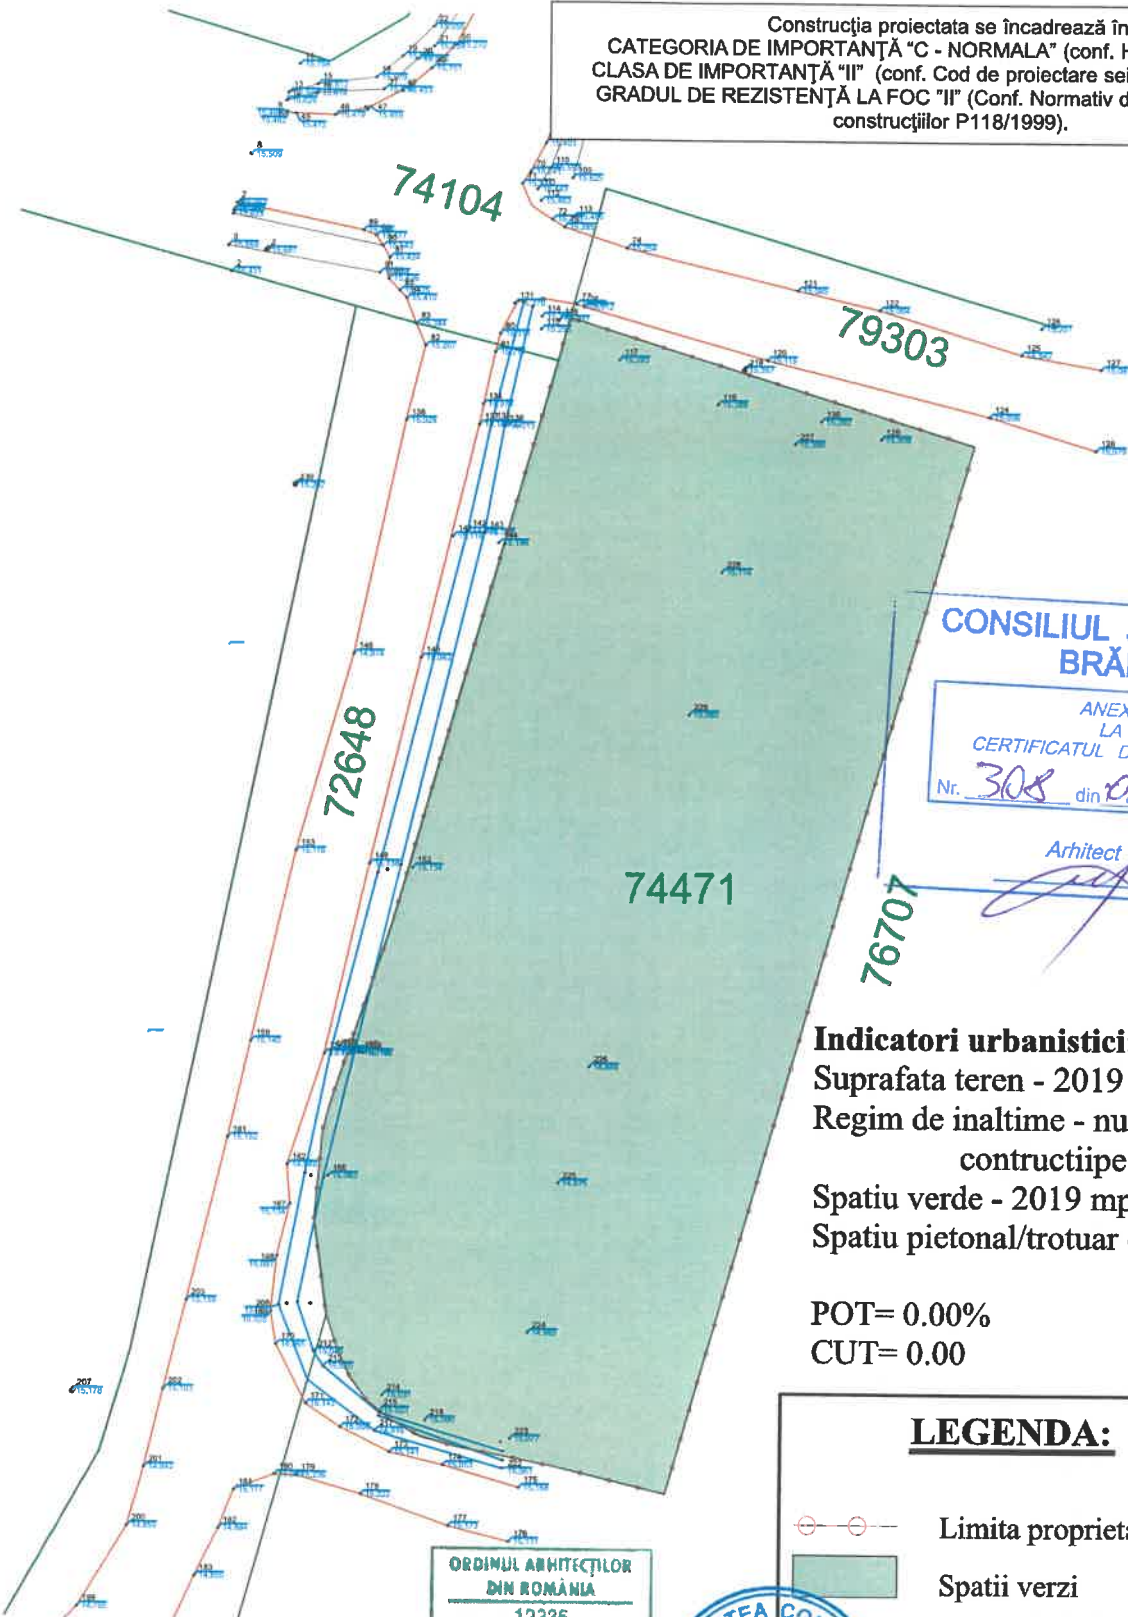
Construcţia proiectata se încadrează în
CATEGORIA DE IMPORTANŢĂ "C - NORMALA" (conf. H
CLASA DE IMPORTANŢĂ "II" (conf. Cod de proiectare se
GRADUL DE REZISTENŢĂ LA FOC "II" (Conf. Normativ d
construcţiilor P118/1999).

74104

79303

72648

74471

76707

CONSILIUL
BRĂ

ANEX
LA
CERTIFICATUL D
Nr. 308 din

Arhitect

Indicatori urbanistici
Suprafata teren - 2019
Regim de inaltime - nu
contructiipe
Spatiu verde - 2019 mp
Spatiu pietonal/trotuar

POT= 0.00%
CUT= 0.00

LEGENDA:

Limita propriet

Spatii verzi

ORDINUL ARHITECŢILOR DIN ROMÂNIA
12335